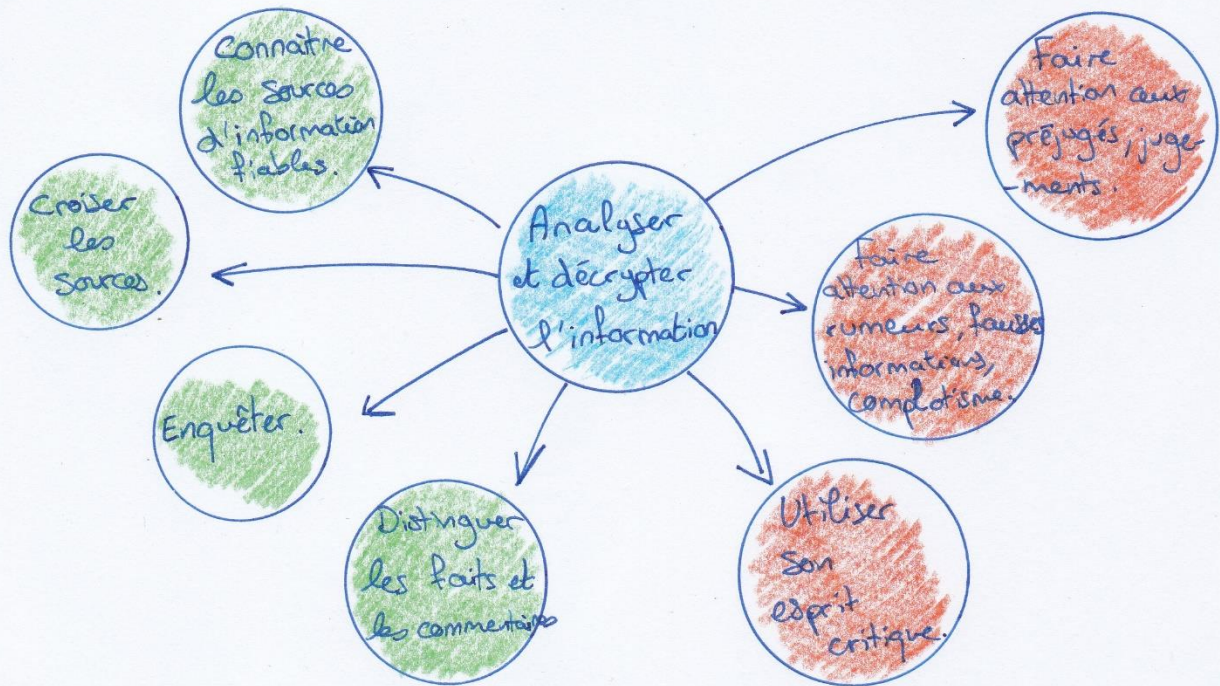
Analyser et décrypter l'information

Connaître les sources d'information fiables.

Croiser les sources.

Enquêter.

Distinguer les faits et les commentaires

Faire attention aux préjugés, jugements.

Faire attention aux rumeurs, fausses informations, complotisme.

Utiliser son esprit critique.